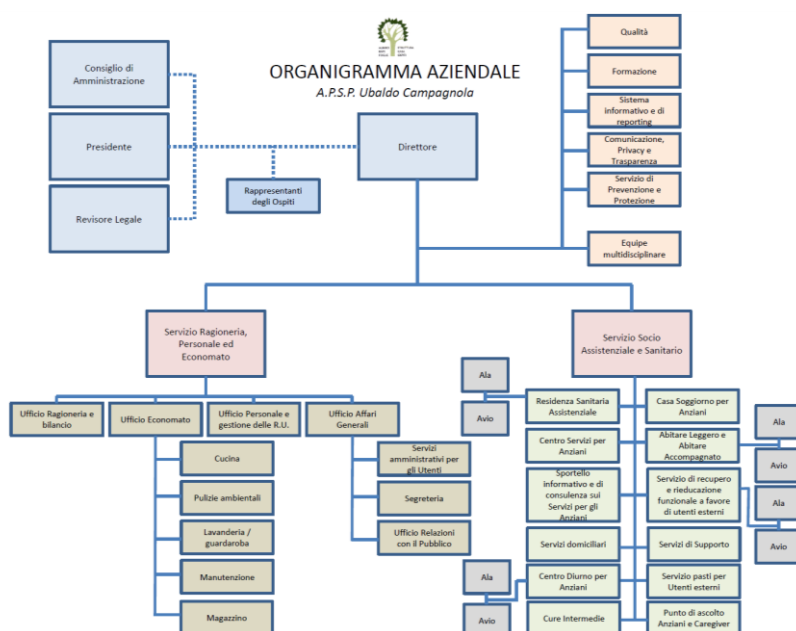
ORGANIGRAMMA AZIENDALE
A.P.S.P. Ubaldo Campagnola

Consiglio di Amministrazione

Presidente

Revisore Legale

Rappresentanti degli Ospiti

Direttore

Qualità

Formazione

Sistema informativo e di reporting

Comunicazione, Privacy e Trasparenza

Servizio di Prevenzione e Protezione

Equipe multidisciplinare

Servizio Ragioneria, Personale ed Economato

Ufficio Ragioneria e bilancio

Ufficio Economato

Cucina

Pulizie ambientali

Lavanderia / guardaroba

Manutenzione

Magazzino

Ufficio Personale e gestione delle R.U.

Ufficio Affari Generali

Servizi amministrativi per gli Utenti

Segreteria

Ufficio Relazioni con il Pubblico

Servizio Socio Assistenziale e Sanitario

Ala

Avio

Residenza Sanitaria Assistenziale

Centro Servizi per Anziani

Sportello informativo e di consulenza sui Servizi per gli Anziani

Servizi domiciliari

Ala

Avio

Centro Diurno per Anziani

Cure Intermedie

Casa Soggiorno per Anziani

Abitare Leggero e Abitare Accompagnato

Servizio di recupero e rieducazione funzionale a favore di utenti esterni

Servizi di Supporto

Servizio pasti per Utenti esterni

Punto di ascolto Anziani e Caregiver

Ala

Avio

Ala

Avio